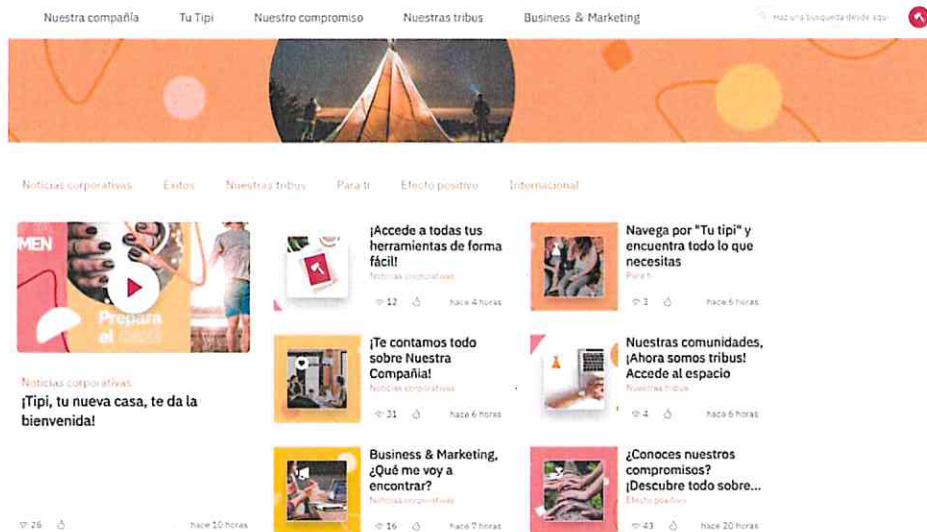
Nuestra compañía Tu Tipi Nuestro compromiso Nuestras tribus Business & Marketing

Haz una búsqueda desde aquí

Noticias corporativas Exitos Nuestras tribus Para ti Efecto positivo Internacional

MEN

Prepara el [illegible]

Noticias corporativas

¡Tipi, tu nueva casa, te da la bienvenida!

26 hace 10 horas

¡Accede a todas tus herramientas de forma fácil!

Noticias corporativas

12 hace 4 horas

Navega por "Tu tipi" y encuentra todo lo que necesitas

Para ti

3 hace 6 horas

¡Te contamos todo sobre Nuestra Compañía!

Noticias corporativas

31 hace 6 horas

Nuestras comunidades, ¡Ahora somos tribus! Accede al espacio

Nuestras tribus

4 hace 6 horas

Business & Marketing, ¿Qué me voy a encontrar?

Noticias corporativas

16 hace 7 horas

¿Conoces nuestros compromisos? ¡Descubre todo sobre...

Efecto positivo

43 hace 20 horas